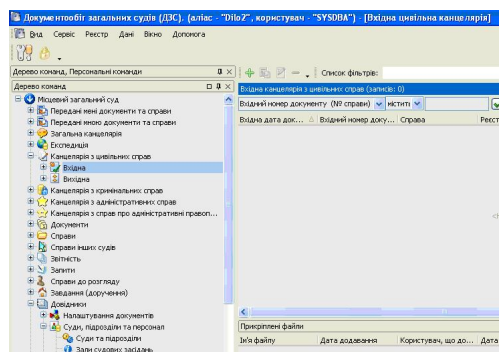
Документообіг загальних судів (ДЗС). (аліас - "Dilo2", користувач - "SYSDBA") - [Вхідна цивільна канцелярія]

Вид Сервіс Реєстр Дані Вікно Допомога

Дерево команд, Персональні команди

Список фільтрів:

Дерево команд

Місцевий загальний суд
Передані мені документи та справи
Передані мною документи та справи
Загальна канцелярія
Експедиція
Канцелярія з цивільних справ
Вхідна
Вихідна
Канцелярія з кримінальних справ
Канцелярія з адміністративних справ
Канцелярія з справ про адміністративні правоп...
Документи
Справи
Справи інших судів
Звітність
Запити
Справи до розгляду
Завдання (доручення)
Довідники
Налаштування документів
Суди, підрозділи та персонал
Суди та підрозділи
Зали судових засідань

Вхідна канцелярія з цивільних справ (записів: 0)

Вхідний номер документу (№ справи) містить

Вхідна дата док... Вхідний номер доку... Справа Реєст

Прикріплені файли

Ім'я файлу Дата додавання Користувач, що до... Дата